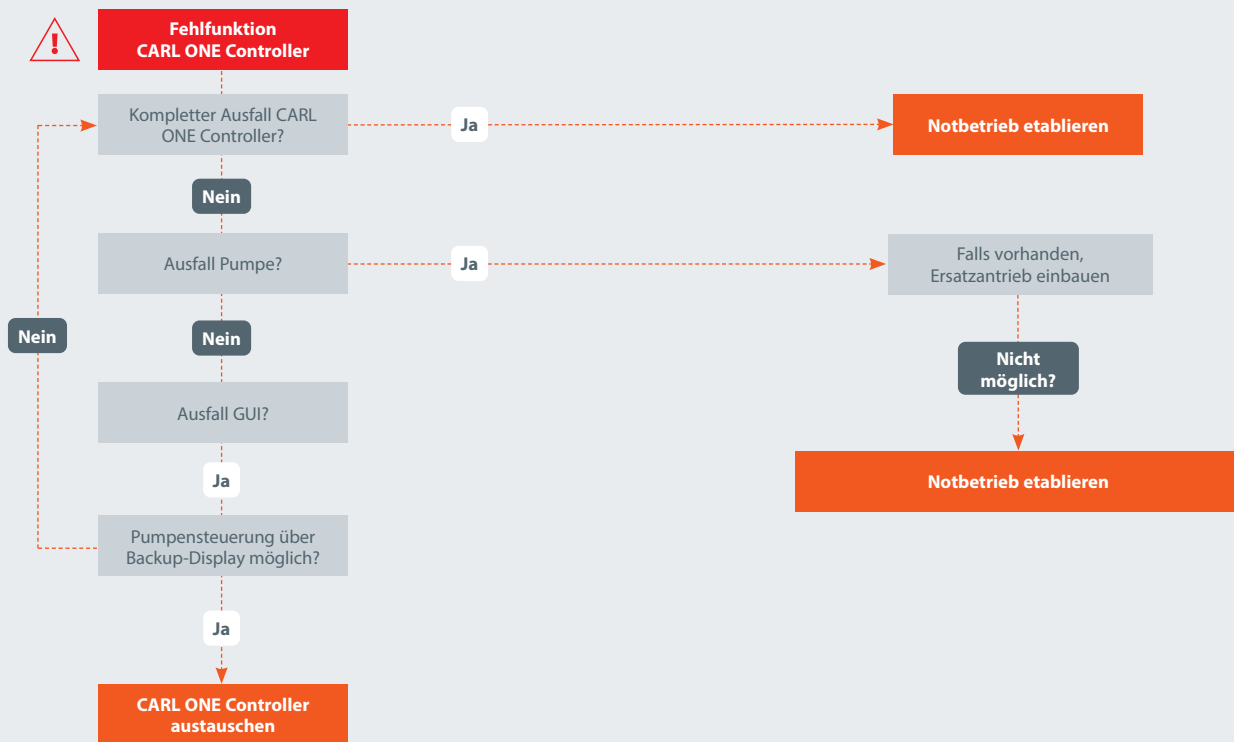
Fehlfunktion
CARL ONE Controller

Kompletter Ausfall CARL ONE Controller?

Ja

Notbetrieb etablieren

Nein

Ausfall Pumpe?

Ja

Falls vorhanden, Ersatzantrieb einbauen

Nein

Nein

Nicht möglich?

Ausfall GUI?

Notbetrieb etablieren

Ja

Pumpensteuerung über Backup-Display möglich?

Ja

CARL ONE Controller austauschen